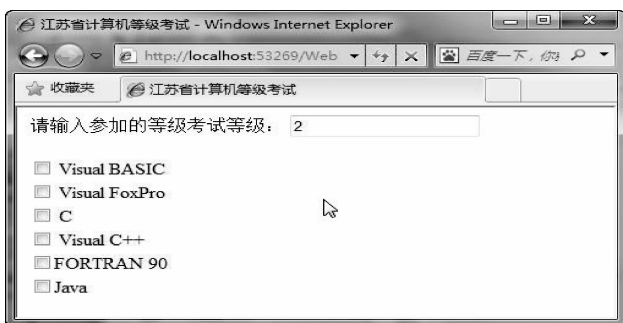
江苏省计算机等级考试 - Windows Internet Explorer

http://localhost:53269/Web

百度一下，你就

收藏夹

江苏省计算机等级考试

请输入参加的等级考试等级： 2

Visual BASIC
Visual FoxPro
C
Visual C++
FORTRAN 90
Java